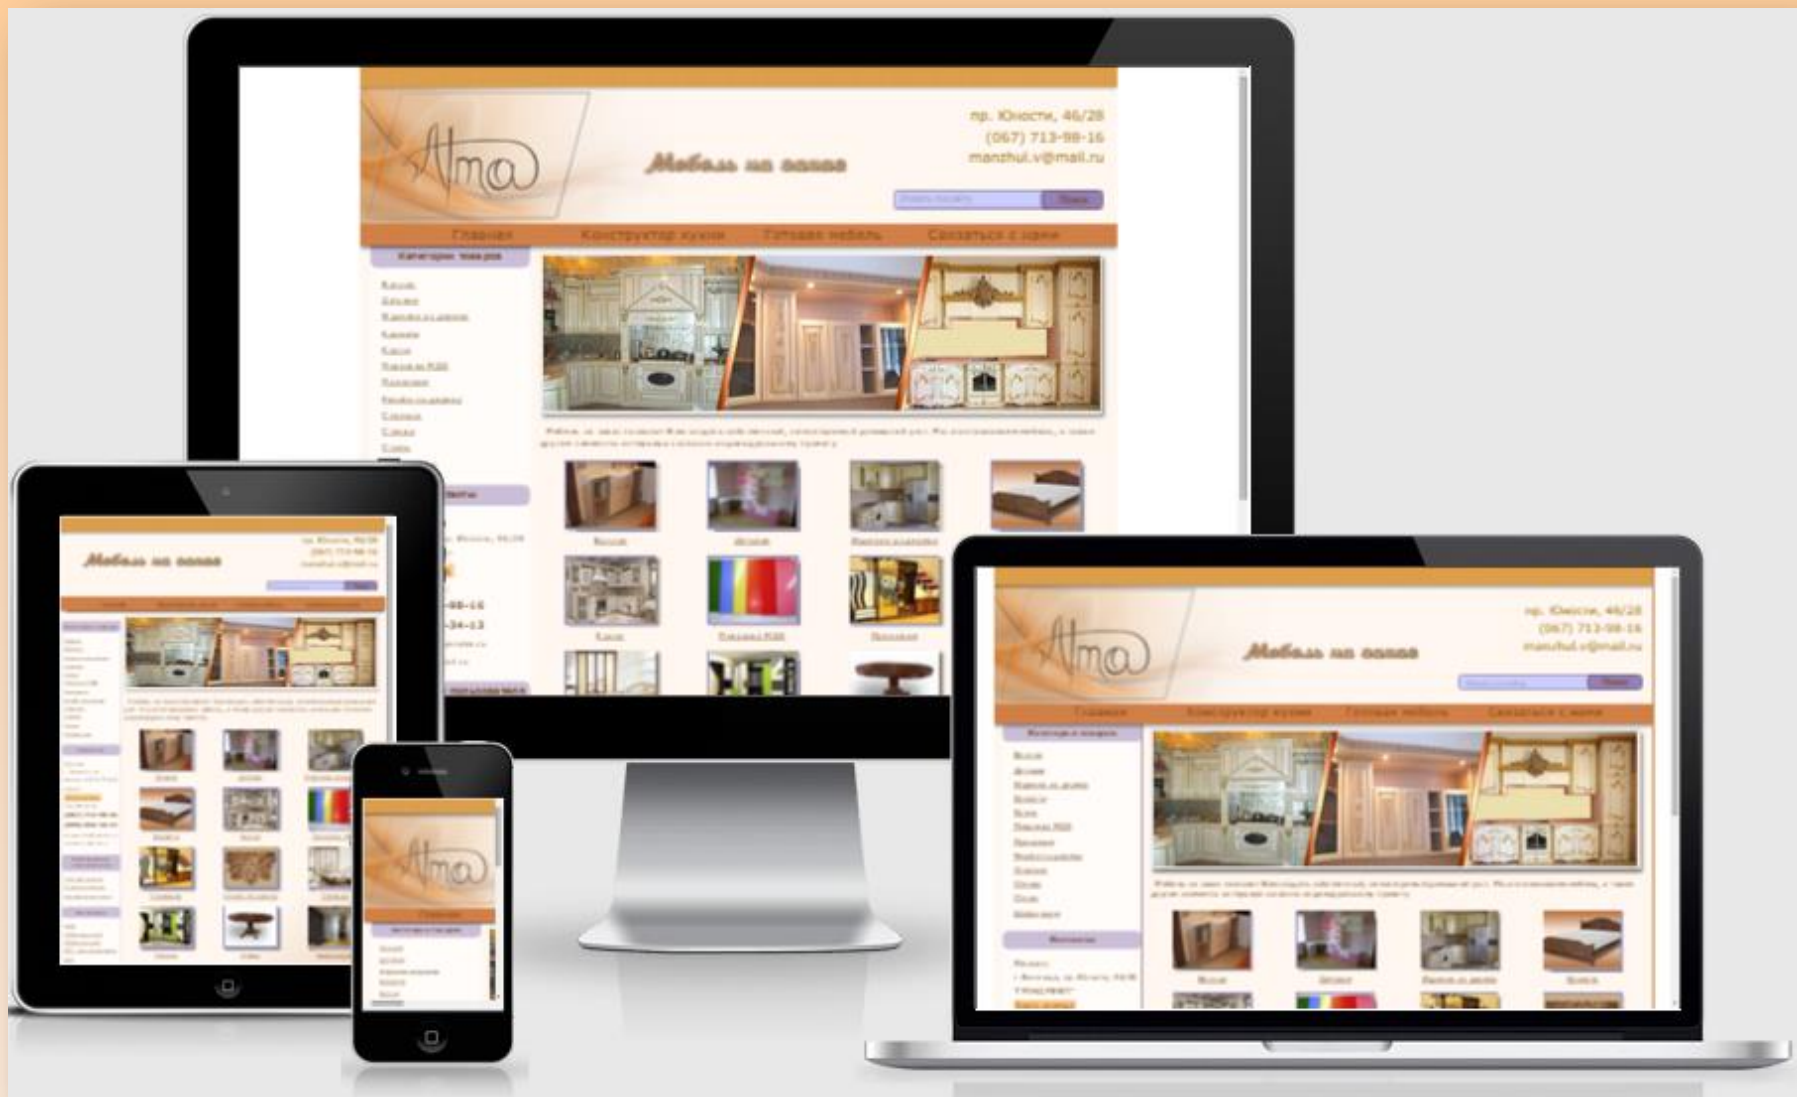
Alma

Мебель на заказ

пр. Юности, 46/28
(067) 713-98-16
manzhul.v@mail.ru

Главная Конструктор кухни Готовая мебель Связаться с нами

Категории товаров

Alma

Мебель на заказ

пр. Юности, 46/28
(067) 713-98-16
manzhul.v@mail.ru

Главная Конструктор кухни Готовая мебель Связаться с нами

Alma